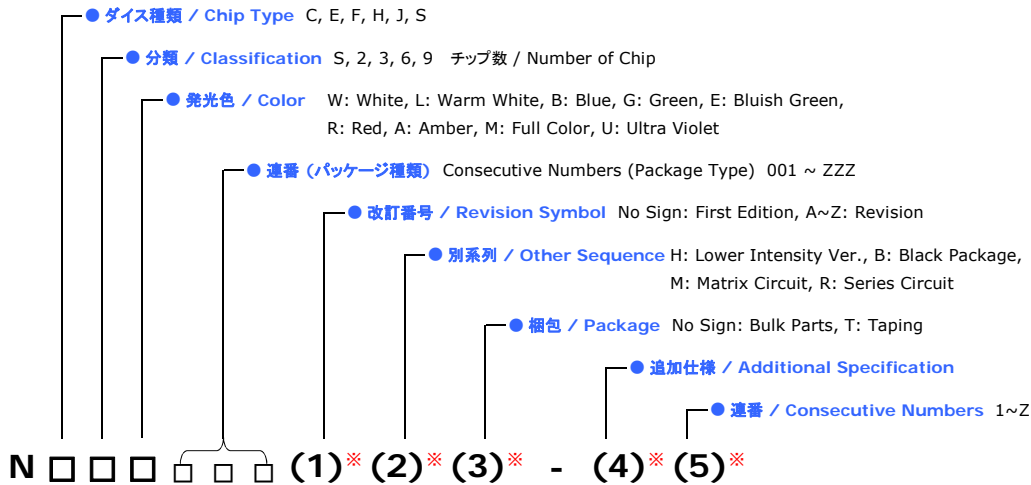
● ダイス種類 / Chip Type C, E, F, H, J, S

● 分類 / Classification S, 2, 3, 6, 9 チップ数 / Number of Chip

● 発光色 / Color W: White, L: Warm White, B: Blue, G: Green, E: Bluish Green, R: Red, A: Amber, M: Full Color, U: Ultra Violet

● 連番（パッケージ種類） Consecutive Numbers (Package Type) 001 ~ ZZZ

● 改訂番号 / Revision Symbol No Sign: First Edition, A~Z: Revision

● 別系列 / Other Sequence H: Lower Intensity Ver., B: Black Package, M: Matrix Circuit, R: Series Circuit

● 梱包 / Package No Sign: Bulk Parts, T: Taping

● 追加仕様 / Additional Specification

● 連番 / Consecutive Numbers 1~Z

N □ □ □ □ □ □ (1)※ (2)※ (3)※ - (4)※ (5)※